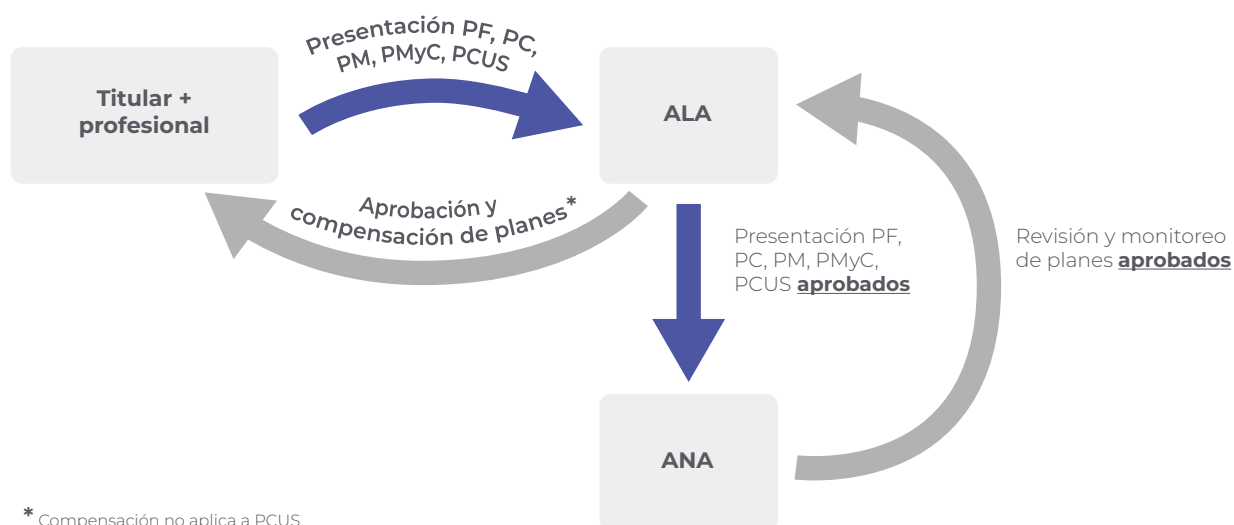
Titular + profesional

Presentación PF, PC, PM, PMyC, PCUS

ALA

Aprobación y compensación de planes*

Presentación PF, PC, PM, PMyC, PCUS **aprobados**

Revisión y monitoreo de planes **aprobados**

ANA

* Compensación no aplica a PCUS